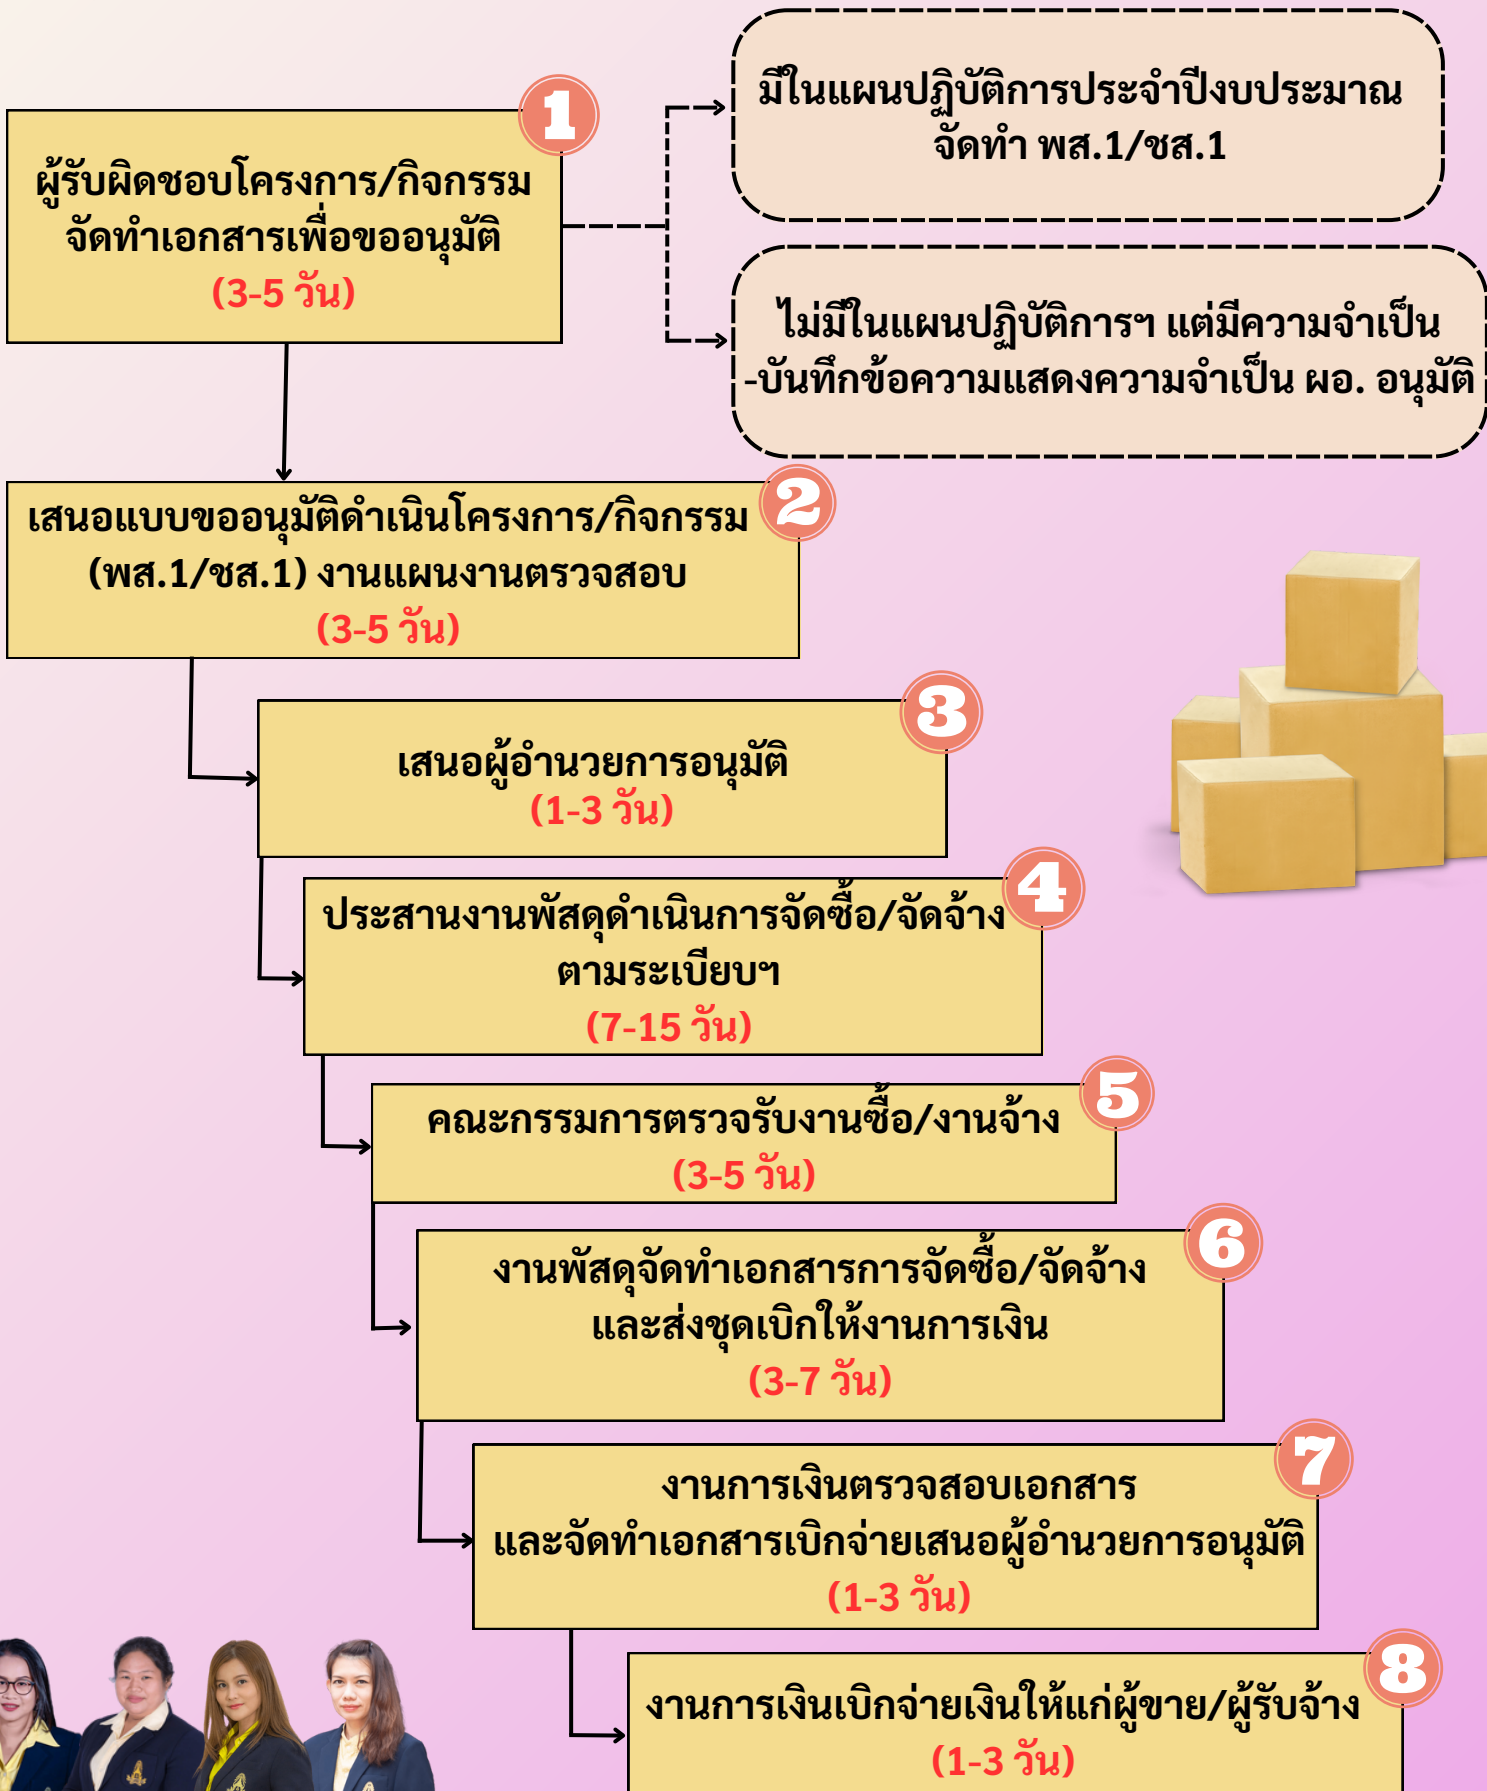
1

ผู้รับผิดชอบโครงการ/กิจกรรม จัดทำเอกสารเพื่อขออนุมัติ
(3-5 วัน)

มีในแผนปฏิบัติการประจำปีงบประมาณ
จัดทำ พส.1/ชส.1

ไม่มีในแผนปฏิบัติการฯ แต่มีความจำเป็น
-บันทึกข้อความแสดงความจำเป็น ผอ. อนุมัติ

2

เสนอแบบขออนุมัติดำเนินโครงการ/กิจกรรม (พส.1/ชส.1) งานแผนงานตรวจสอบ
(3-5 วัน)

3

เสนอผู้อำนวยการอนุมัติ
(1-3 วัน)

4

ประสานงานพัสดุดำเนินการจัดซื้อ/จัดจ้าง ตามระเบียบฯ
(7-15 วัน)

5

คณะกรรมการตรวจรับงานซื้อ/งานจ้าง
(3-5 วัน)

6

งานพัสดุจัดทำเอกสารการจัดซื้อ/จัดจ้าง และส่งชุดเบิกให้งานการเงิน
(3-7 วัน)

7

งานการเงินตรวจสอบเอกสาร และจัดทำเอกสารเบิกจ่ายเสนอผู้อำนวยการอนุมัติ
(1-3 วัน)

8

งานการเงินเบิกจ่ายเงินให้แก่ผู้ขาย/ผู้รับจ้าง
(1-3 วัน)